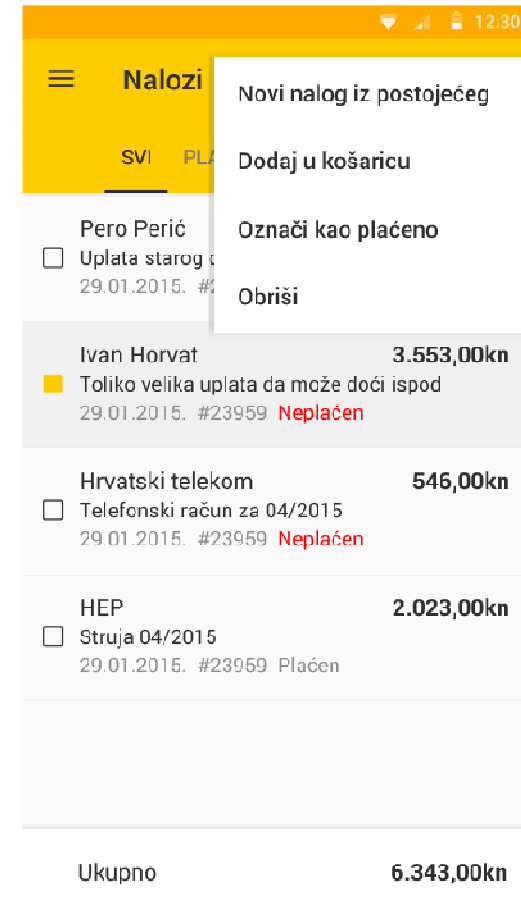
12:30

Nalozi

SVI PLA

Novi nalog iz postojećeg

Dodaj u košaricu

Označi kao plaćeno

Obriši

Pero Perić
Uplata starog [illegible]
29.01.2015. #2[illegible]

Ivan Horvat 3.553,00kn
Toliko velika uplata da može doći ispod
29.01.2015. #23959 Neplaćen

Hrvatski telekom 546,00kn
Telefonski račun za 04/2015
29.01.2015. #23959 Neplaćen

HEP 2.023,00kn
Struja 04/2015
29.01.2015. #23959 Plaćen

Ukupno 6.343,00kn